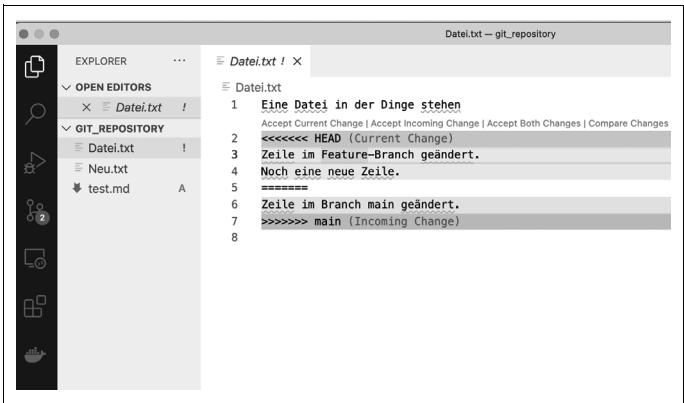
Datei.txt — git_repository

EXPLORER ···

OPEN EDITORS

× Datei.txt !

GIT_REPOSITORY

Datei.txt !

Neu.txt

test.md A

2

Datei.txt ! ×

Datei.txt

1 Eine Datei in der Dinge stehen

Accept Current Change | Accept Incoming Change | Accept Both Changes | Compare Changes

2 <<<<<<< HEAD (Current Change)

3 Zeile im Feature-Branch geändert.

4 Noch eine neue Zeile.

5 =======

6 Zeile im Branch main geändert.

7 >>>>>>> main (Incoming Change)

8